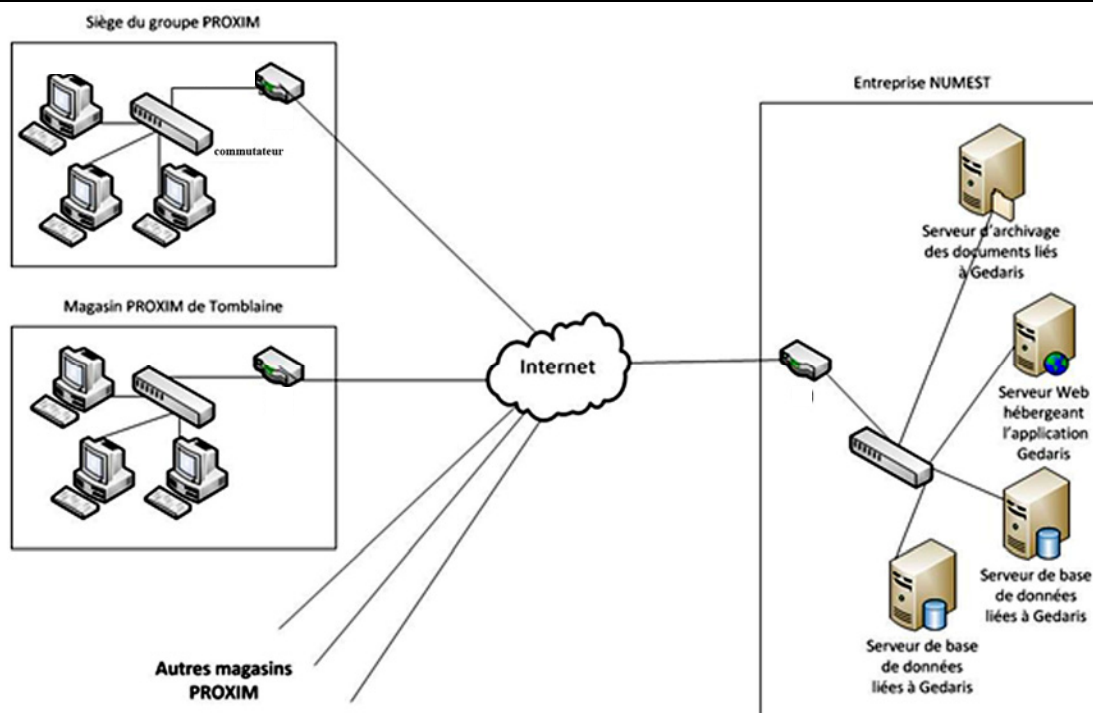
Siège du groupe PROXIM

commutateur

Magasin PROXIM de Tomblaine

Internet

Autres magasins PROXIM

Entreprise NUMEST

Serveur d'archivage des documents liés à Gedaris

Serveur Web hébergeant l'application Gedaris

Serveur de base de données liées à Gedaris

Serveur de base de données liées à Gedaris